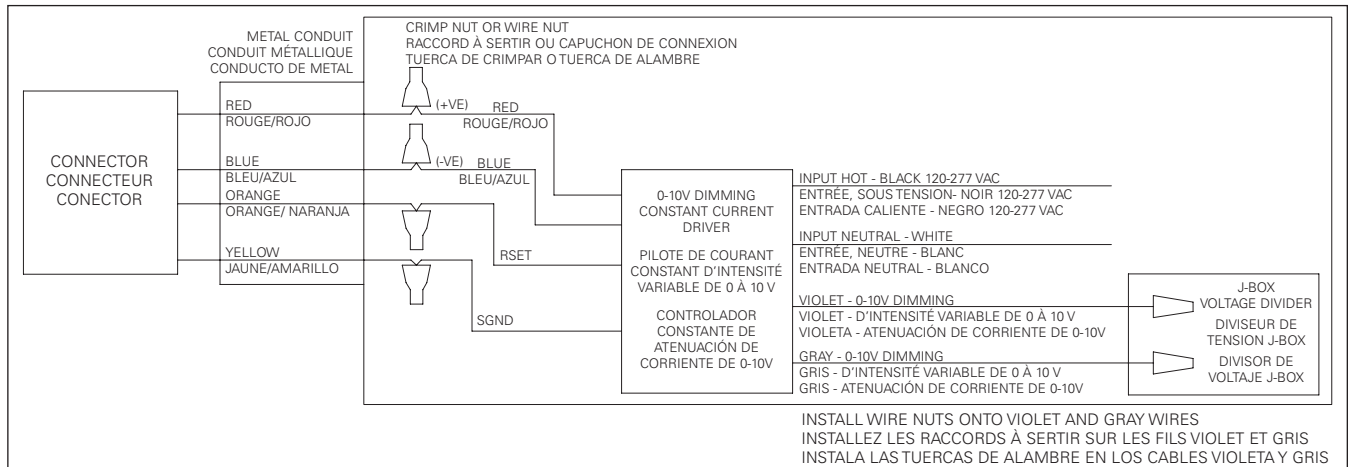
METAL CONDUIT
CONDUIT MÉTALLIQUE
CONDUCTO DE METAL

CRIMP NUT OR WIRE NUT
RACCORD À SERTIR OU CAPUCHON DE CONNEXION
TUERCA DE CRIMPAR O TUERCA DE ALAMBRE

CONNECTOR
CONNECTEUR
CONECTOR

RED
ROUGE/ROJO

(+VE) RED
ROUGE/ROJO

BLUE
BLEU/AZUL

(-VE) BLUE
BLEU/AZUL

ORANGE
ORANGE/ NARANJA

YELLOW
JAUNE/AMARILLO

RSET

SGND

0-10V DIMMING
CONSTANT CURRENT
DRIVER

PILOTE DE COURANT
CONSTANT D'INTENSITÉ
VARIABLE DE 0 À 10 V

CONTROLADOR
CONSTANTE DE
ATENUACIÓN DE
CORRIENTE DE 0-10V

INPUT HOT - BLACK 120-277 VAC
ENTRÉE, SOUS TENSION- NOIR 120-277 VAC
ENTRADA CALIENTE - NEGRO 120-277 VAC

INPUT NEUTRAL - WHITE
ENTRÉE, NEUTRE - BLANC
ENTRADA NEUTRAL - BLANCO

VIOLET - 0-10V DIMMING
VIOLET - D'INTENSITÉ VARIABLE DE 0 À 10 V
VIOLETA - ATENUACIÓN DE CORRIENTE DE 0-10V

GRAY - 0-10V DIMMING
GRIS - D'INTENSITÉ VARIABLE DE 0 À 10 V
GRIS - ATENUACIÓN DE CORRIENTE DE 0-10V

J-BOX
VOLTAGE DIVIDER
DIVISEUR DE
TENSION J-BOX
DIVISOR DE
VOLTAJE J-BOX

INSTALL WIRE NUTS ONTO VIOLET AND GRAY WIRES
INSTALLEZ LES RACCORDS À SERTIR SUR LES FILS VIOLET ET GRIS
INSTALA LAS TUERCAS DE ALAMBRE EN LOS CABLES VIOLETA Y GRIS